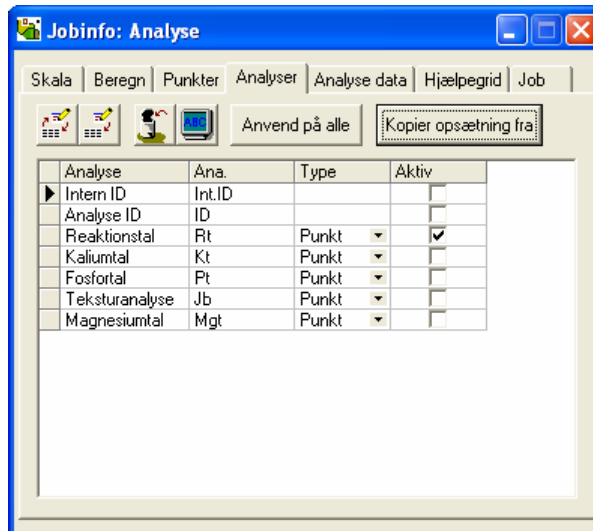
Jobinfo: Analyse

Skala | Beregn | Punkter | Analyser | Analyse data | Hjælpegrid | Job

Anvend på alle | Kopier opsætning fra

| Analyse | Ana. | Type | Aktiv |
|---|---|---|---|
| Intern ID | Int.ID | | ☐ |
| Analyse ID | ID | | ☐ |
| Reaktionstal | Rt | Punkt | ☑ |
| Kaliumtal | Kt | Punkt | ☐ |
| Fosfortal | Pt | Punkt | ☐ |
| Teksturanalyse | Jb | Punkt | ☐ |
| Magnesiumtal | Mgt | Punkt | ☐ |